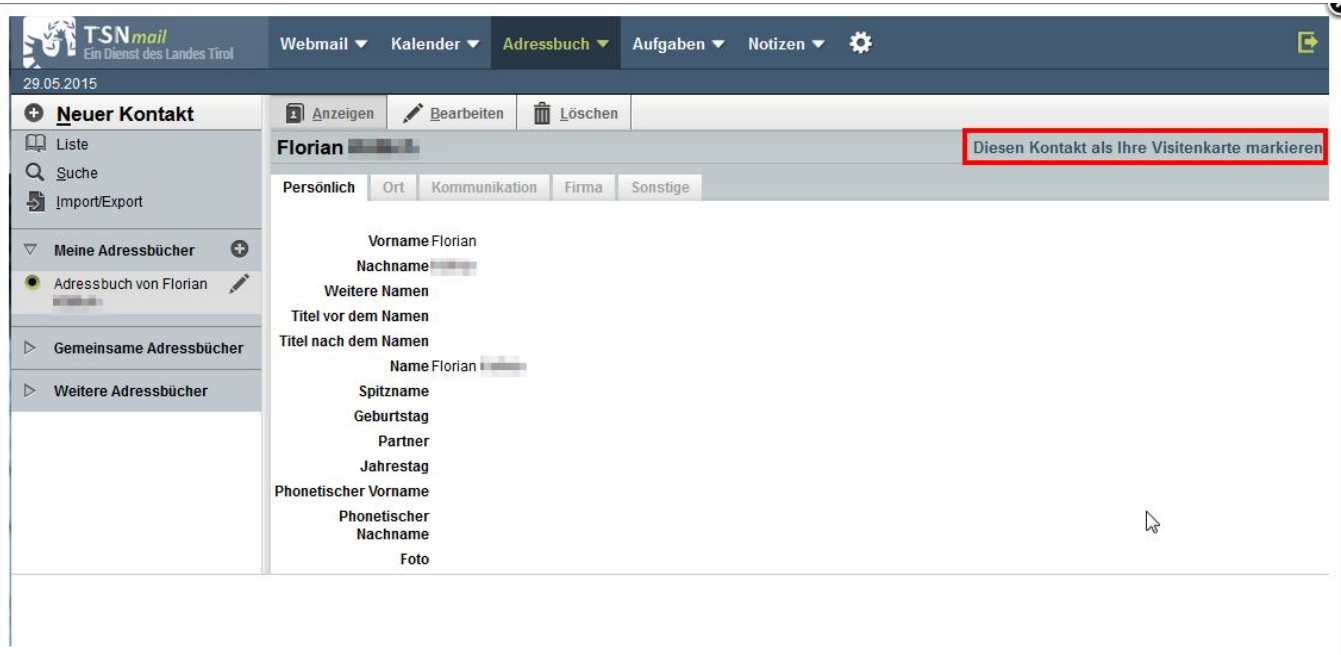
TSNmail
Ein Dienst des Landes Tirol

Webmail ▼ Kalender ▼ Adressbuch ▼ Aufgaben ▼ Notizen ▼

29.05.2015

Neuer Kontakt
Liste
Suche
Import/Export

Meine Adressbücher
Adressbuch von Florian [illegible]

Gemeinsame Adressbücher
Weitere Adressbücher

Anzeigen Bearbeiten Löschen

Florian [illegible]

Diesen Kontakt als Ihre Visitenkarte markieren

Persönlich Ort Kommunikation Firma Sonstige

Vorname Florian
Nachname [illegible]
Weitere Namen
Titel vor dem Namen
Titel nach dem Namen
Name Florian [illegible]
Spitzname
Geburtstag
Partner
Jahrestag
Phonetischer Vorname
Phonetischer Nachname
Foto